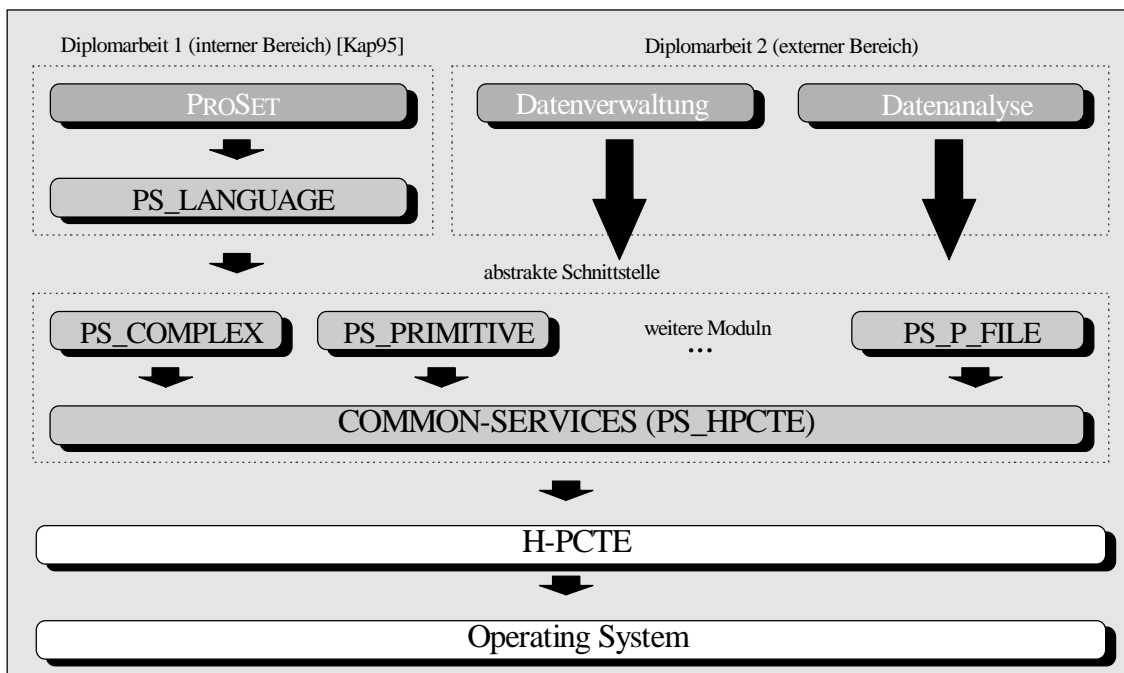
Diplomarbeit 1 (interner Bereich) [Kap95]

PROSET

PS_LANGUAGE

Diplomarbeit 2 (externer Bereich)

Datenverwaltung

Datenanalyse

abstrakte Schnittstelle

PS_COMPLEX

PS_PRIMITIVE

weitere Moduln
...

PS_P_FILE

COMMON-SERVICES (PS_HPCTE)

H-PCTE

Operating System